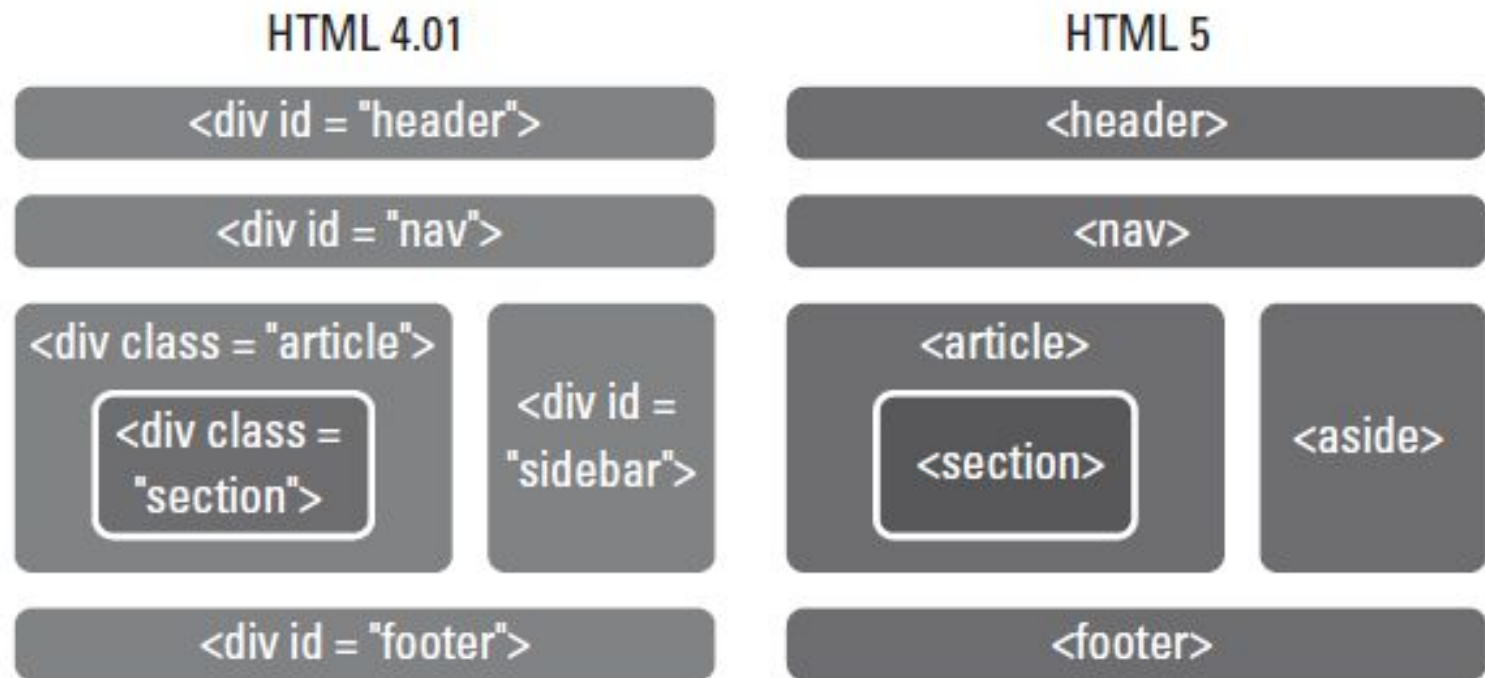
HTML 4.01

<div id = "header">

<div id = "nav">

<div class = "article">

<div class = "section">

<div id = "sidebar">

<div id = "footer">

HTML 5

<header>

<nav>

<article>

<section>

<aside>

<footer>